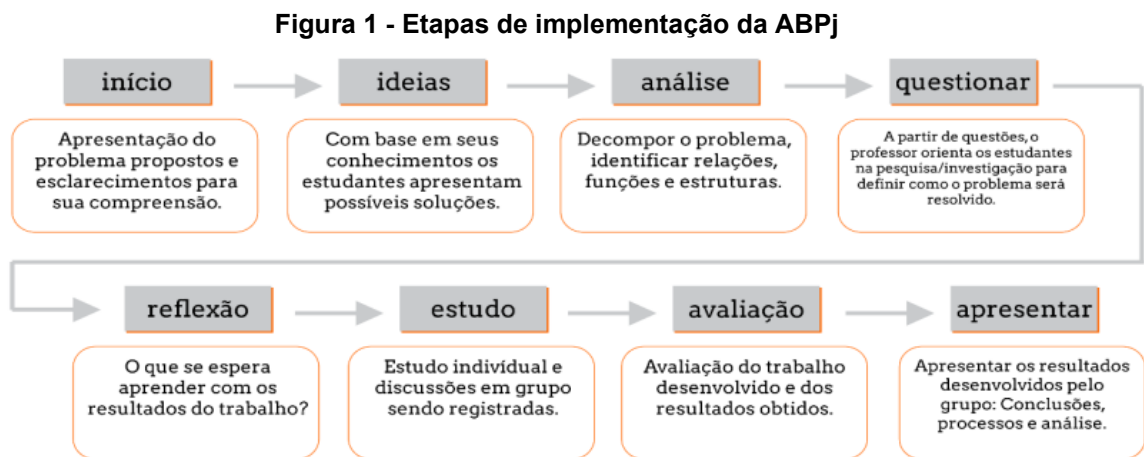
Figura 1 - Etapas de implementação da ABPj

início

Apresentação do problema propostos e esclarecimentos para sua compreensão.

ideias

Com base em seus conhecimentos os estudantes apresentam possíveis soluções.

análise

Decompor o problema, identificar relações, funções e estruturas.

questionar

A partir de questões, o professor orienta os estudantes na pesquisa/investigação para definir como o problema será resolvido.

reflexão

O que se espera aprender com os resultados do trabalho?

estudo

Estudo individual e discussões em grupo sendo registradas.

avaliação

Avaliação do trabalho desenvolvido e dos resultados obtidos.

apresentar

Apresentar os resultados desenvolvidos pelo grupo: Conclusões, processos e análise.